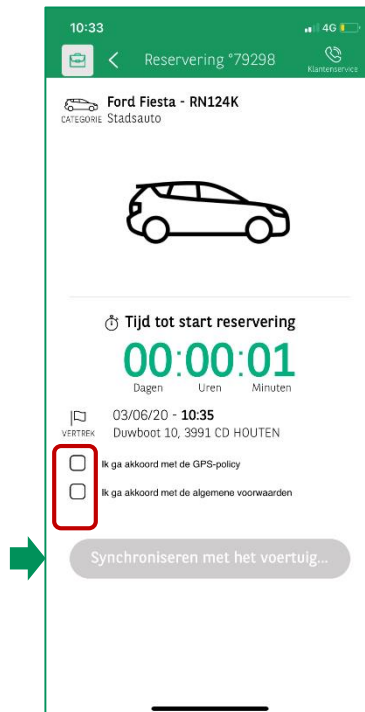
10:33
4G

Reservering °79298
Klantenservice

Ford Fiesta - RN124K
CATEGORIE Stadsauto

Tijd tot start reservering
00:00:01
Dagen Uren Minuten

VERTREK 03/06/20 - **10:35**
Duwboot 10, 3991 CD HOUTEN

Ik ga akkoord met de GPS-policy
Ik ga akkoord met de algemene voorwaarden

Synchroniseren met het voertuig...